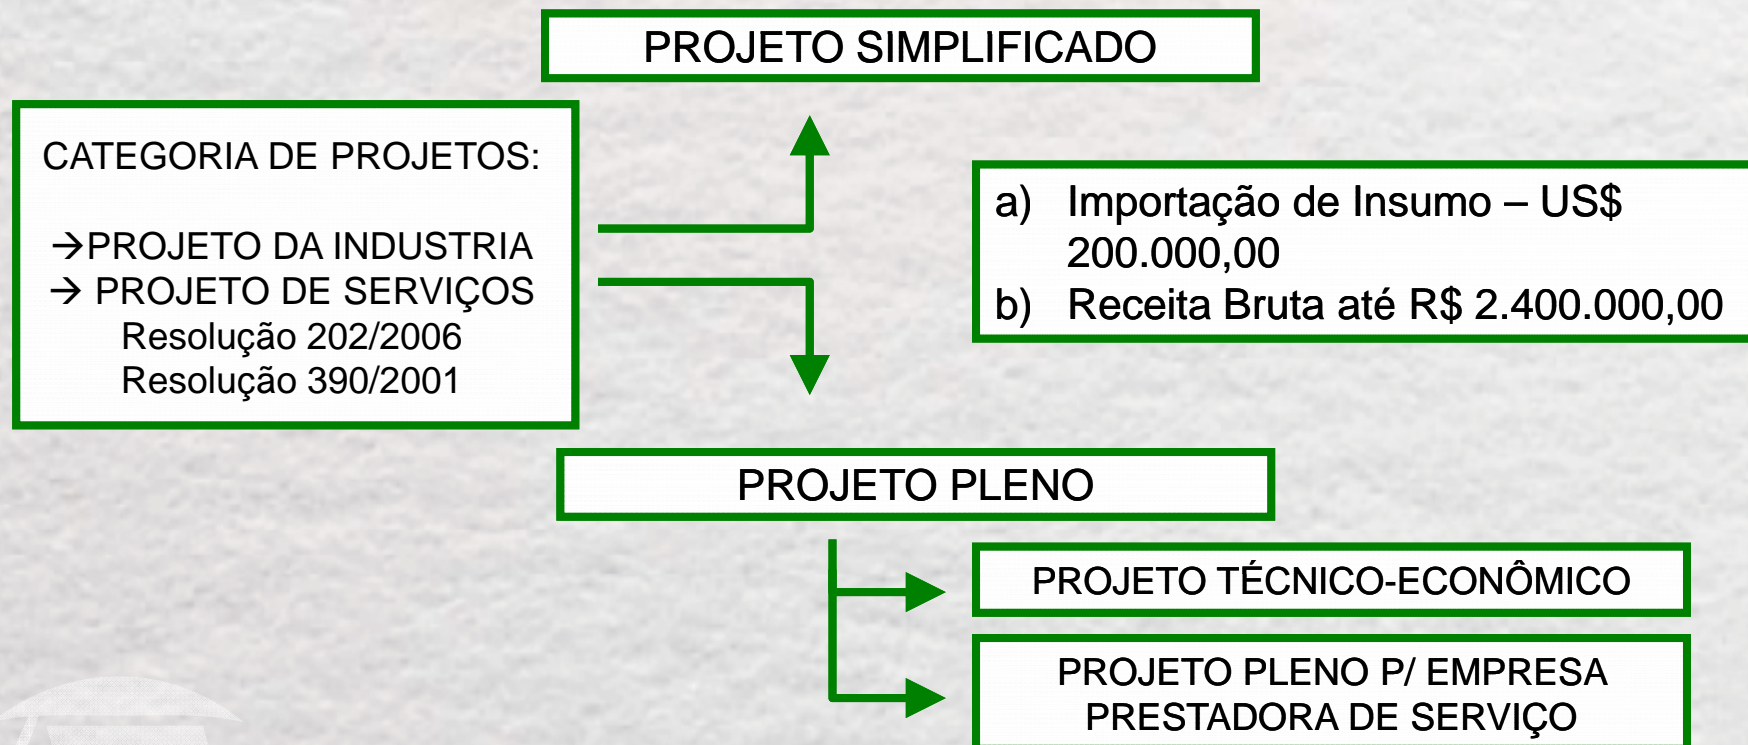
PROJETO SIMPLIFICADO

CATEGORIA DE PROJETOS:

→PROJETO DA INDUSTRIA
→ PROJETO DE SERVIÇOS
Resolução 202/2006
Resolução 390/2001

a) Importação de Insumo – US$ 200.000,00
b) Receita Bruta até R$ 2.400.000,00

PROJETO PLENO

PROJETO TÉCNICO-ECONÔMICO

PROJETO PLENO P/ EMPRESA PRESTADORA DE SERVIÇO